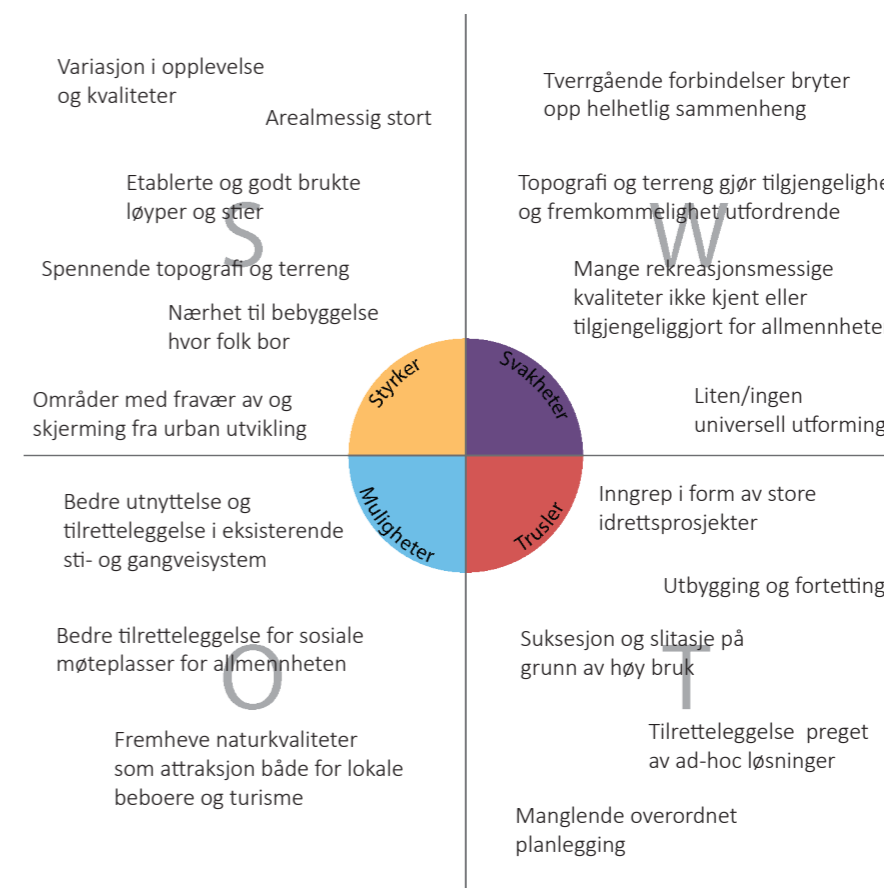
Variasjon i opplevelse og kvaliteter

Arealmessig stort

Etablerte og godt brukte løyper og stier

S

Spennende topografi og terreng

Nærhet til bebyggelse hvor folk bor

Områder med fravær av og skjerming fra urban utvikling

Tverrgående forbindelser bryter opp helhetlig sammenheng

Topografi og terreng gjør tilgjengelighe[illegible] og fremkommelighet utfordrende

W

Mange rekreasjonsmessige kvaliteter ikke kjent eller tilgjengeliggjort for allmennheten

Liten/ingen universell utforming

Styrker

Svakheter

Muligheter

Trusler

Bedre utnyttelse og tilretteleggelse i eksisterende sti- og gangveisystem

Bedre tilretteleggelse for sosiale møteplasser for allmennheten

O

Fremheve naturkvaliteter som attraksjon både for lokale beboere og turisme

Inngrep i form av store idrettsprosjekter

Utbygging og fortetting

Suksesjon og slitasje på grunn av høy bruk

T

Tilretteleggelse preget av ad-hoc løsninger

Manglende overordnet planlegging